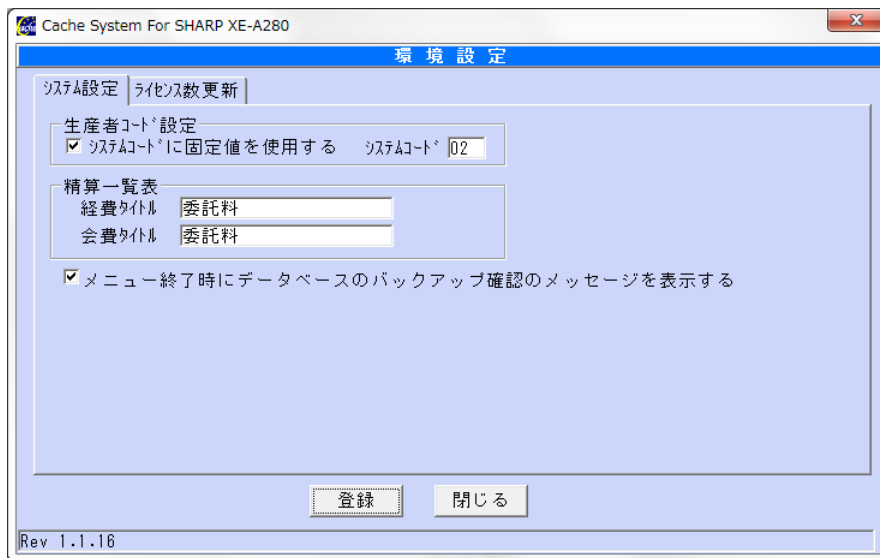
Cache System For SHARP XE-A280

環境設定

ｼｽﾃﾑ設定 | ﾗｲｾﾝｽ数更新

生産者ｺｰﾄﾞ設定
☑ ｼｽﾃﾑｺｰﾄﾞに固定値を使用する ｼｽﾃﾑｺｰﾄﾞ 02

精算一覧表
経費ﾀｲﾄﾙ 委託料
会費ﾀｲﾄﾙ 委託料

☑メニュー終了時にデータベースのバックアップ確認のメッセージを表示する

登録 閉じる

Rev 1.1.16